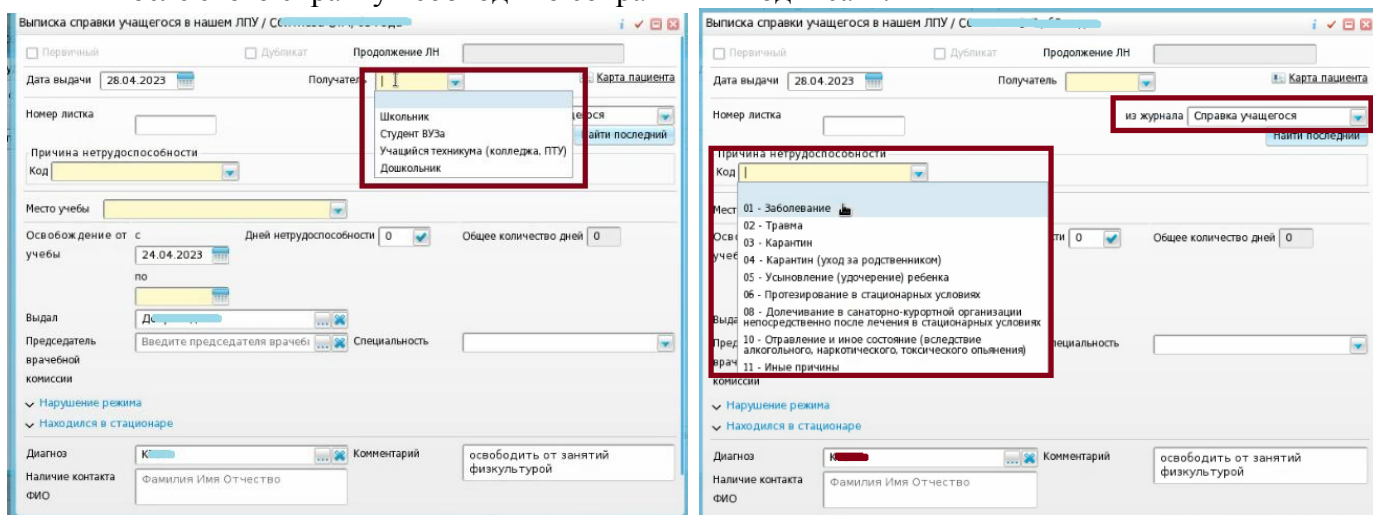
Выписка справки учащегося в нашем ЛПУ / С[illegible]

Первичный
Дубликат
Продолжение ЛН

Дата выдачи 28.04.2023
Получатель
Карта пациента

Школьник
Студент ВУЗа
Учащийся техникума (колледжа, ПТУ)
Дошкольник

Номер листка
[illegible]щегося
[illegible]айти последний

Причина нетрудоспособности
Код

Место учебы

Освобождение от учебы
с
24.04.2023
по
Дней нетрудоспособности 0
Общее количество дней 0

Выдал
Д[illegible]

Председатель врачебной комиссии
Введите председателя врачеб
Специальность

Нарушение режима
Находился в стационаре

Диагноз
К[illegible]
Комментарий
освободить от занятий физкультурой

Наличие контакта ФИО
Фамилия Имя Отчество

Выписка справки учащегося в нашем ЛПУ / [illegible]

Первичный
Дубликат
Продолжение ЛН

Дата выдачи 28.04.2023
Получатель
Карта пациента

Номер листка
из журнала Справка учащегося
Найти последний

Причина нетрудоспособности
Код

01 - Заболевание
02 - Травма
03 - Карантин
04 - Карантин (уход за родственником)
05 - Усыновление (удочерение) ребенка
06 - Протезирование в стационарных условиях
08 - Долечивание в санаторно-курортной организации непосредственно после лечения в стационарных условиях
10 - Отравление и иное состояние (вследствие алкогольного, наркотического, токсического опьянения)
11 - Иные причины

Мест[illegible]
Осво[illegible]
учеб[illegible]
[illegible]ти 0
Общее количество дней 0

Выда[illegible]
Пред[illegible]
врач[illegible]
комиссии
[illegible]ециальность

Нарушение режима
Находился в стационаре

Диагноз
К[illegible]
Комментарий
освободить от занятий физкультурой

Наличие контакта ФИО
Фамилия Имя Отчество